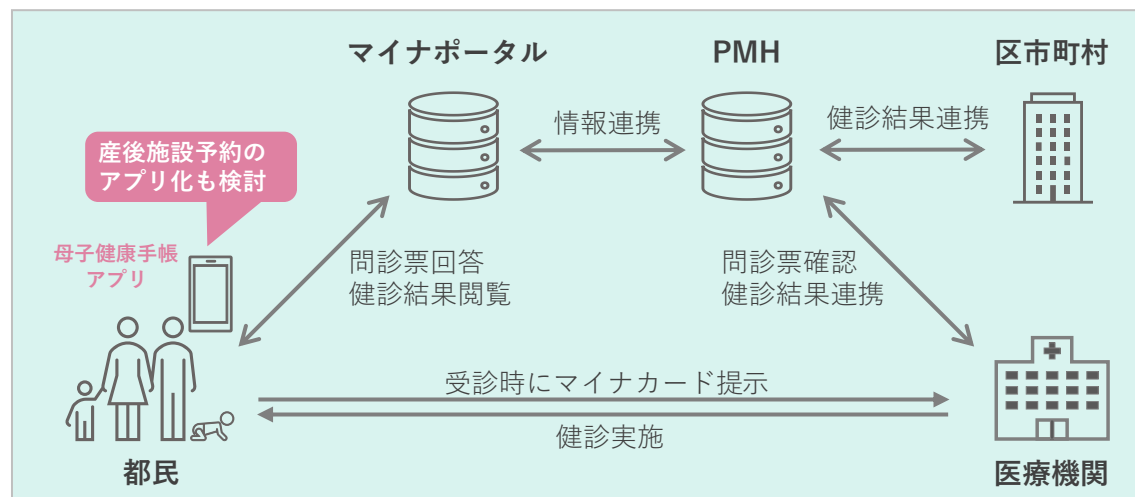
マイナポータル

PMH

区市町村

情報連携

健診結果連携

産後施設予約のアプリ化も検討

母子健康手帳アプリ

問診票回答
健診結果閲覧

問診票確認
健診結果連携

受診時にマイナカード提示

健診実施

都民

医療機関